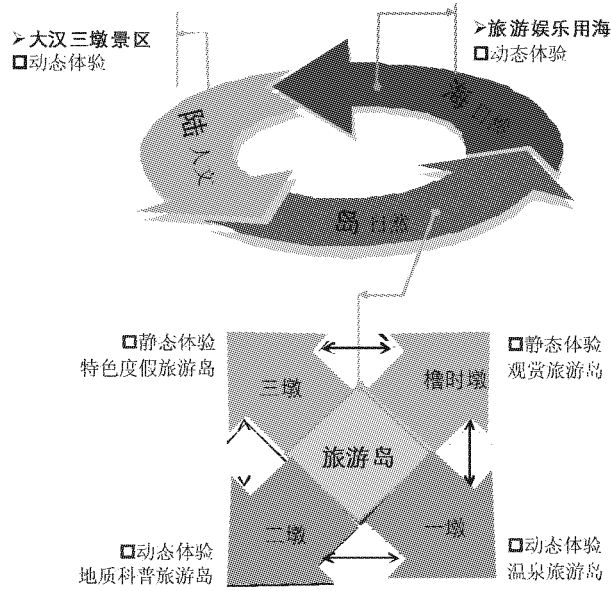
➢大汉三墩景区
□动态体验

➢旅游娱乐用海
□动态体验

海 自然

陆 人文

岛 自然

□静态体验
特色度假旅游岛

□静态体验
观赏旅游岛

三墩

橹时墩

旅游岛

二墩

一墩

□动态体验
地质科普旅游岛

□动态体验
温泉旅游岛